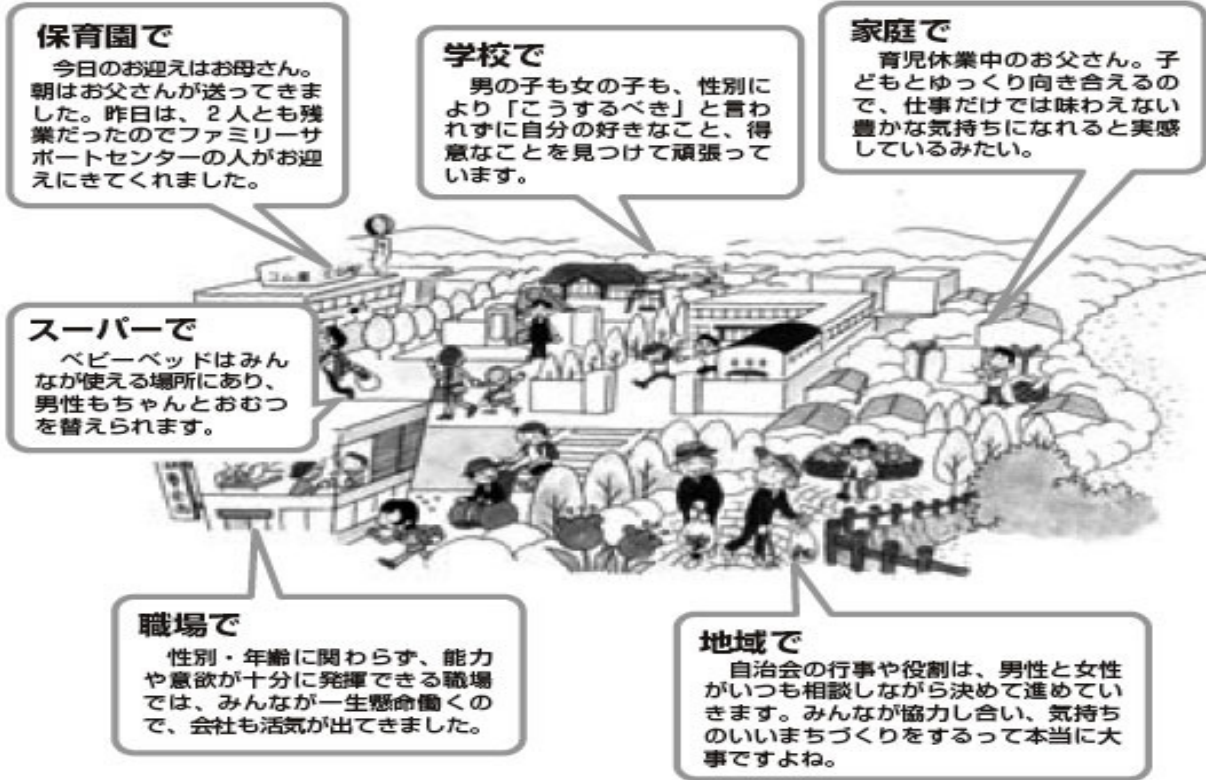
保育園で
今日のお迎えはお母さん。朝はお父さんが送ってきました。昨日は、２人とも残業だったのでファミリーサポートセンターの人がお迎えにきてくれました。

学校で
男の子も女の子も、性別により「こうするべき」と言われずに自分の好きなこと、得意なことを見つけて頑張っています。

家庭で
育児休業中のお父さん。子どもとゆっくり向き合えるので、仕事だけでは味わえない豊かな気持ちになれると実感しているみたい。

スーパーで
ベビーベッドはみんなが使える場所にあり、男性もちゃんとおむつを替えられます。

職場で
性別・年齢に関わらず、能力や意欲が十分に発揮できる職場では、みんなが一生懸命働くので、会社も活気が出てきました。

地域で
自治会の行事や役割は、男性と女性がいつも相談しながら決めて進めていきます。みんなが協力し合い、気持ちのいいまちづくりをするって本当に大事ですよね。